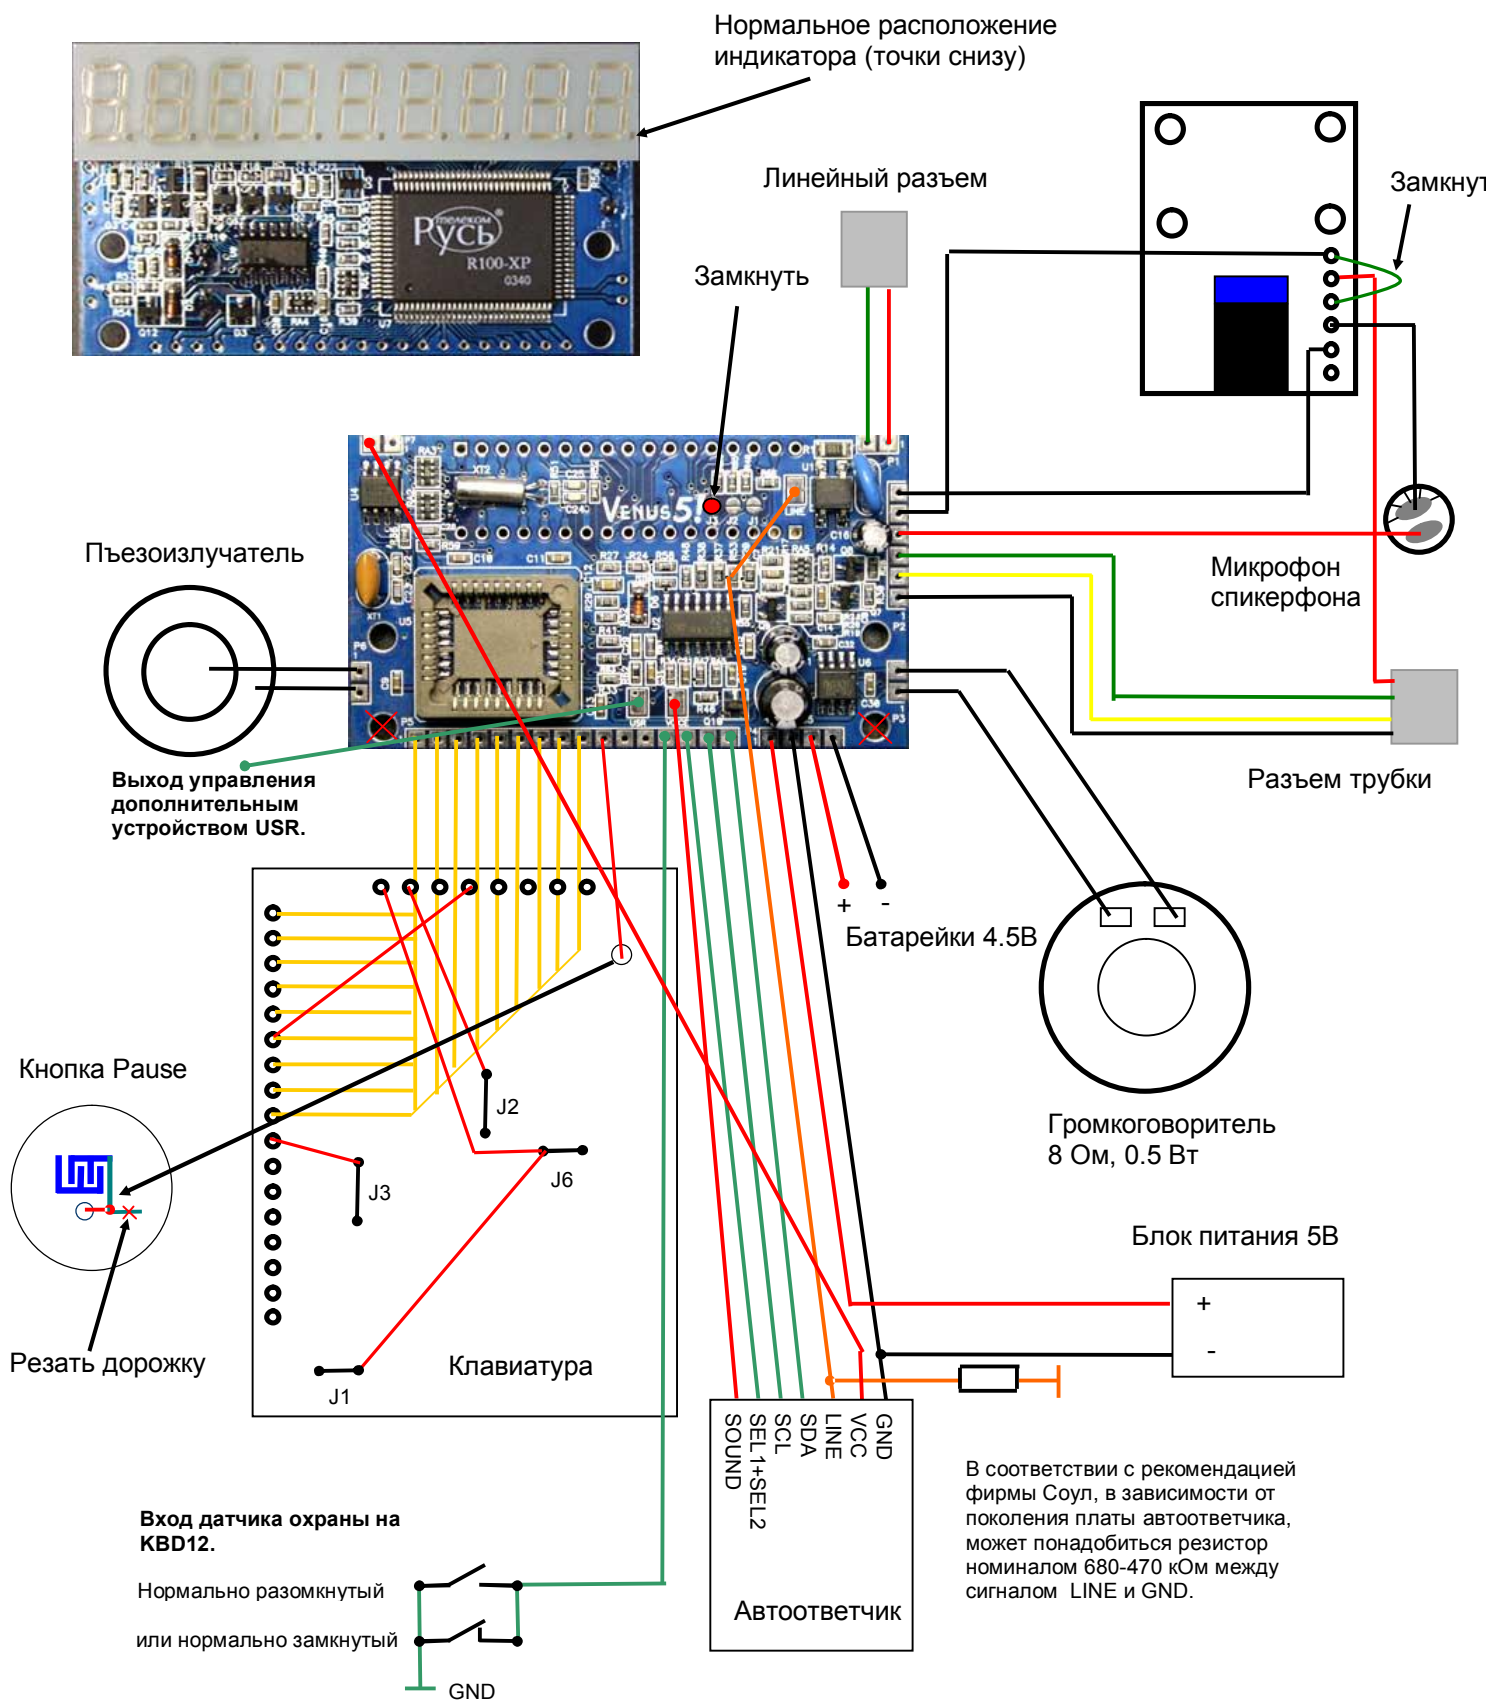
Нормальное расположение индикатора (точки снизу)

Русь
R100-XP
0340

Линейный разъем

Замкнуть

Замкнут

VENUS 5

Пьезоизлучатель

Микрофон спикерфона

Выход управления дополнительным устройством USR.

Разъем трубки

+ -

Батарейки 4.5В

Кнопка Pause

J2

J3

J6

Громкоговоритель 8 Ом, 0.5 Вт

Блок питания 5В

+

-

Резать дорожку

Клавиатура

J1

GND
VCC
LINE
SDA
SCL
SEL1+SEL2
SOUND

Вход датчика охраны на KBD12.

Нормально разомкнутый

или нормально замкнутый

GND

Автоответчик

В соответствии с рекомендацией фирмы Соул, в зависимости от поколения платы автоответчика, может понадобиться резистор номиналом 680-470 кОм между сигналом LINE и GND.